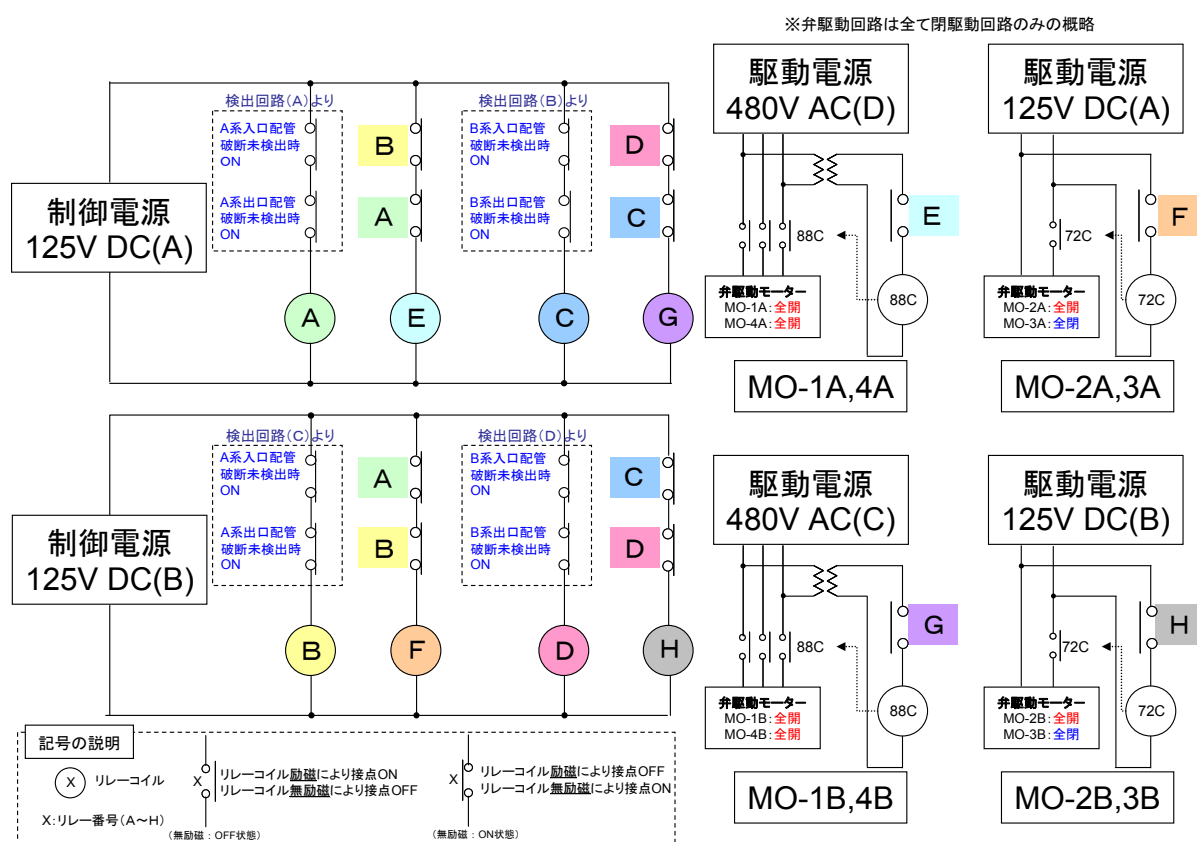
※弁駆動回路は全て閉駆動回路のみの概略

制御電源
125V DC(A)

検出回路(A)より
A系入口配管
破断未検出時
ON

A系出口配管
破断未検出時
ON

B
A

検出回路(B)より
B系入口配管
破断未検出時
ON

B系出口配管
破断未検出時
ON

D
C

A
E
C
G

駆動電源
480V AC(D)

E
88C

弁駆動モーター
MO-1A:全開
MO-4A:全開

88C

MO-1A,4A

駆動電源
125V DC(A)

F
72C

弁駆動モーター
MO-2A:全開
MO-3A:全閉

72C

MO-2A,3A

制御電源
125V DC(B)

検出回路(C)より
A系入口配管
破断未検出時
ON

A系出口配管
破断未検出時
ON

A
B

検出回路(D)より
B系入口配管
破断未検出時
ON

B系出口配管
破断未検出時
ON

C
D

B
F
D
H

駆動電源
480V AC(C)

G
88C

弁駆動モーター
MO-1B:全開
MO-4B:全開

88C

MO-1B,4B

駆動電源
125V DC(B)

H
72C

弁駆動モーター
MO-2B:全開
MO-3B:全閉

72C

MO-2B,3B

記号の説明

X リレーコイル

X:リレー番号(A～H)

X
リレーコイル励磁により接点ON
リレーコイル無励磁により接点OFF
(無励磁:OFF状態)

X
リレーコイル励磁により接点OFF
リレーコイル無励磁により接点ON
(無励磁:ON状態)